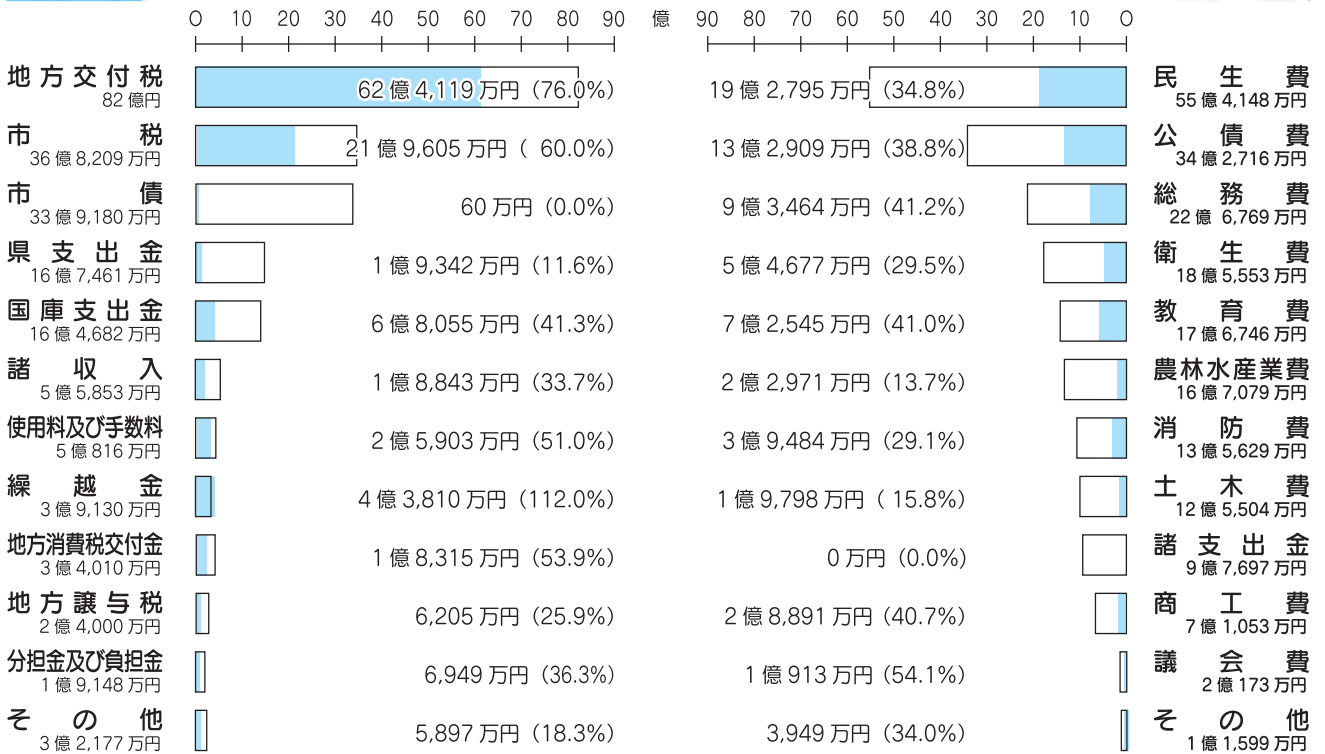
0 10 20 30 40 50 60 70 80 90 億 90 80 70 60 50 40 30 20 10 0

| 歳入 | 金額 | 歳入額（収入率） | 歳出額（執行率） | 歳出 | 金額 |
|---|---|---|---|---|---|
| 地方交付税 | 82億円 | 62億4,119万円（76.0%） | 19億2,795万円（34.8%） | 民生費 | 55億4,148万円 |
| 市税 | 36億8,209万円 | 21億9,605万円（ 60.0%） | 13億2,909万円（38.8%） | 公債費 | 34億2,716万円 |
| 市債 | 33億9,180万円 | 60万円（0.0%） | 9億3,464万円（41.2%） | 総務費 | 22億 6,769万円 |
| 県支出金 | 16億7,461万円 | 1億9,342万円（11.6%） | 5億4,677万円（29.5%） | 衛生費 | 18億5,553万円 |
| 国庫支出金 | 16億4,682万円 | 6億8,055万円（41.3%） | 7億2,545万円（41.0%） | 教育費 | 17億6,746万円 |
| 諸収入 | 5億5,853万円 | 1億8,843万円（33.7%） | 2億2,971万円（13.7%） | 農林水産業費 | 16億7,079万円 |
| 使用料及び手数料 | 5億816万円 | 2億5,903万円（51.0%） | 3億9,484万円（29.1%） | 消防費 | 13億5,629万円 |
| 繰越金 | 3億9,130万円 | 4億3,810万円（112.0%） | 1億9,798万円（ 15.8%） | 土木費 | 12億5,504万円 |
| 地方消費税交付金 | 3億4,010万円 | 1億8,315万円（53.9%） | 0万円（0.0%） | 諸支出金 | 9億7,697万円 |
| 地方譲与税 | 2億4,000万円 | 6,205万円（25.9%） | 2億8,891万円（40.7%） | 商工費 | 7億1,053万円 |
| 分担金及び負担金 | 1億9,148万円 | 6,949万円（36.3%） | 1億913万円（54.1%） | 議会費 | 2億173万円 |
| その他 | 3億2,177万円 | 5,897万円（18.3%） | 3,949万円（34.0%） | その他 | 1億1,599万円 |